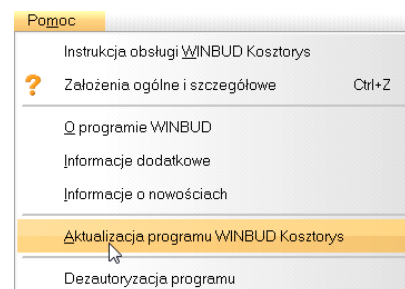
Pomoc

Instrukcja obsługi WINBUD Kosztorys

Założenia ogólne i szczegółowe Ctrl+Z

O programie WINBUD

Informacje dodatkowe

Informacje o nowościach

Aktualizacja programu WINBUD Kosztorys

Dezautoryzacja programu